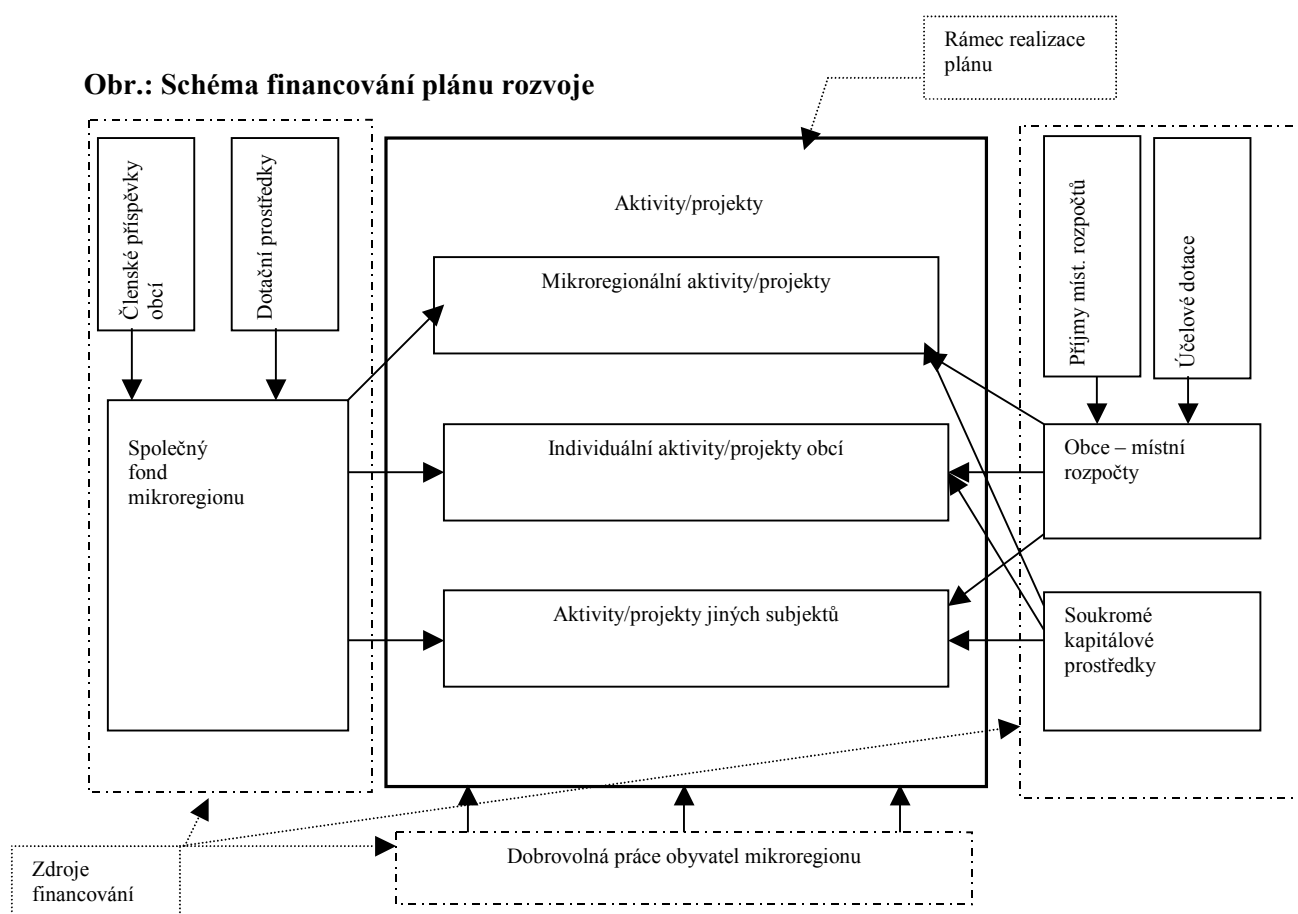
Obr.: Schéma financování plánu rozvoje

Rámec realizace plánu

Členské příspěvky obcí

Dotační prostředky

Společný fond mikroregionu

Aktivity/projekty

Mikroregionální aktivity/projekty

Individuální aktivity/projekty obcí

Aktivity/projekty jiných subjektů

Příjmy míst. rozpočtů

Účelové dotace

Obce – místní rozpočty

Soukromé kapitálové prostředky

Dobrovolná práce obyvatel mikroregionu

Zdroje financování